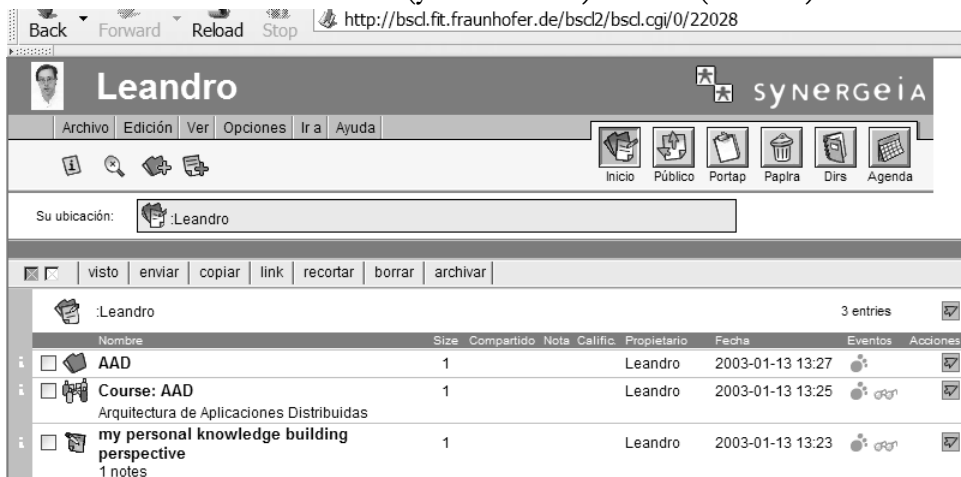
Back Forward Reload Stop http://bscl.fit.fraunhofer.de/bscl2/bscl.cgi/0/22028

Leandro

SYNERGEIA

Archivo | Edición | Ver | Opciones | Ir a | Ayuda

Inicio Público Portap Paplra Dirs Agenda

Su ubicación: :Leandro

visto | enviar | copiar | link | recortar | borrar | archivar

:Leandro 3 entries

| Nombre | Size | Compartido | Nota | Calific. | Propietario | Fecha | Eventos | Acciones |
|---|---|---|---|---|---|---|---|---|
| AAD | 1 | | | | Leandro | 2003-01-13 13:27 | | |
| Course: AAD<br>Arquitectura de Aplicaciones Distribuidas | 1 | | | | Leandro | 2003-01-13 13:25 | | |
| my personal knowledge building perspective<br>1 notes | 1 | | | | Leandro | 2003-01-13 13:23 | | |